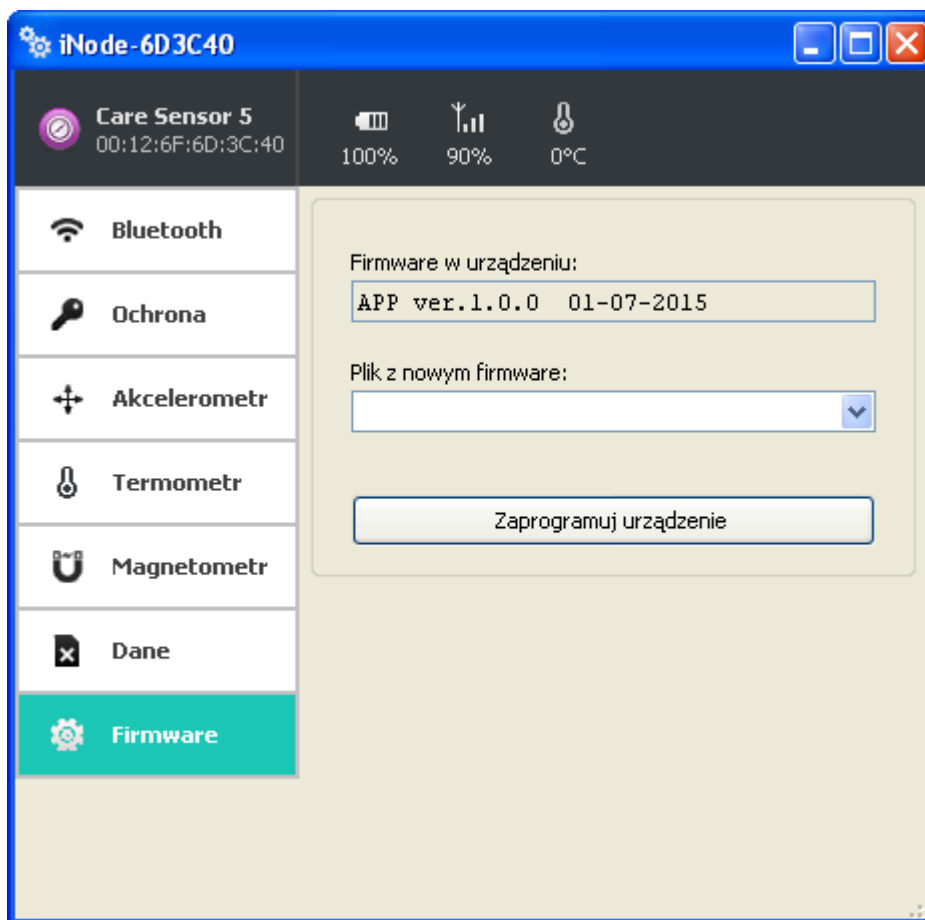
iNode-6D3C40

Care Sensor 5
00:12:6F:6D:3C:40

100%
90%
0°C

Bluetooth
Ochrona
Akcelerometr
Termometr
Magnetometr
Dane
Firmware

Firmware w urządzeniu:
APP ver.1.0.0 01-07-2015

Plik z nowym firmware:

Zaprogramuj urządzenie